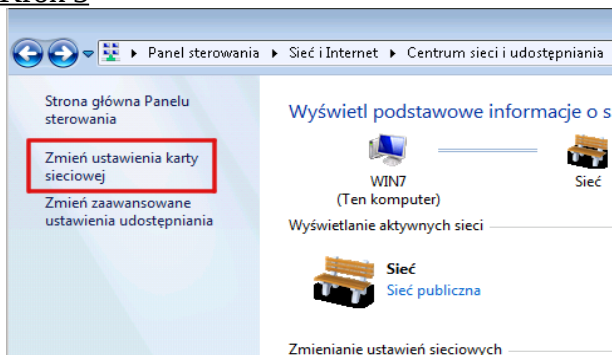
Krok 3

Panel sterowania ▸ Sieć i Internet ▸ Centrum sieci i udostępniania

Strona główna Panelu sterowania

Zmień ustawienia karty sieciowej

Zmień zaawansowane ustawienia udostępniania

Wyświetl podstawowe informacje o s

WIN7
(Ten komputer)

Sieć

Wyświetlanie aktywnych sieci

Sieć
Sieć publiczna

Zmienianie ustawień sieciowych